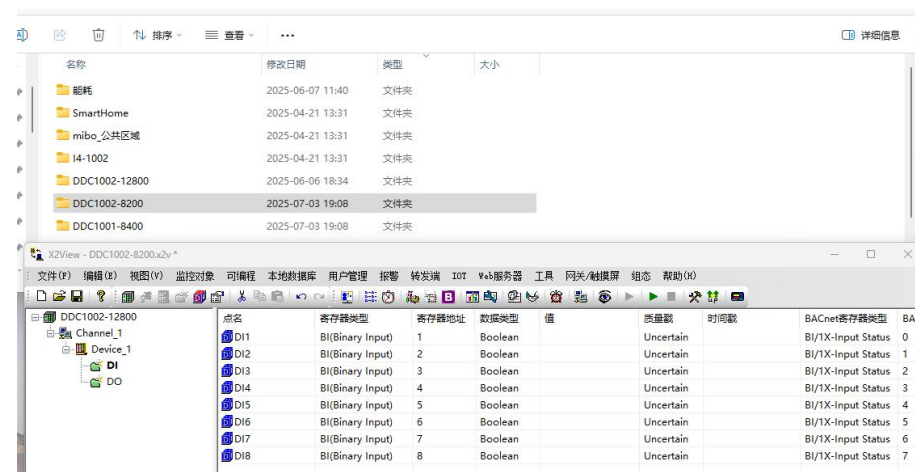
排序 查看 ··· 详细信息

| 名称 | 修改日期 | 类型 | 大小 |
|---|---|---|---|
| 能耗 | 2025-06-07 11:40 | 文件夹 | |
| SmartHome | 2025-04-21 13:31 | 文件夹 | |
| mibo_公共区域 | 2025-04-21 13:31 | 文件夹 | |
| I4-1002 | 2025-04-21 13:31 | 文件夹 | |
| DDC1002-12800 | 2025-06-06 18:34 | 文件夹 | |
| DDC1002-8200 | 2025-07-03 19:08 | 文件夹 | |
| DDC1001-8400 | 2025-07-03 19:08 | 文件夹 | |

X2View - DDC1002-8200.x2v *

文件(F) 编辑(E) 视图(V) 监控对象 可编程 本地数据库 用户管理 报警 转发端 IOT Web服务器 工具 网关/触摸屏 组态 帮助(H)

DDC1002-12800
Channel_1
Device_1
DI
DO

| 点名 | 寄存器类型 | 寄存器地址 | 数据类型 | 值 | 质量戳 | 时间戳 | BACnet寄存器类型 | BA |
|---|---|---|---|---|---|---|---|---|
| DI1 | BI(Binary Input) | 1 | Boolean | | Uncertain | | BI/1X-Input Status | 0 |
| DI2 | BI(Binary Input) | 2 | Boolean | | Uncertain | | BI/1X-Input Status | 1 |
| DI3 | BI(Binary Input) | 3 | Boolean | | Uncertain | | BI/1X-Input Status | 2 |
| DI4 | BI(Binary Input) | 4 | Boolean | | Uncertain | | BI/1X-Input Status | 3 |
| DI5 | BI(Binary Input) | 5 | Boolean | | Uncertain | | BI/1X-Input Status | 4 |
| DI6 | BI(Binary Input) | 6 | Boolean | | Uncertain | | BI/1X-Input Status | 5 |
| DI7 | BI(Binary Input) | 7 | Boolean | | Uncertain | | BI/1X-Input Status | 6 |
| DI8 | BI(Binary Input) | 8 | Boolean | | Uncertain | | BI/1X-Input Status | 7 |